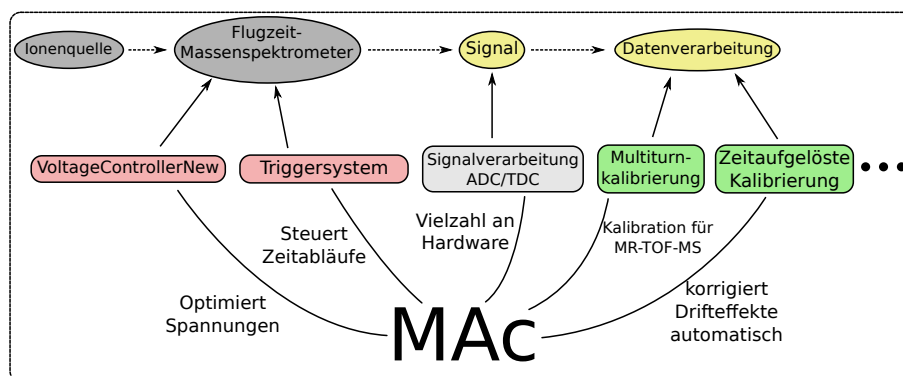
Ionenquelle

Flugzeit-Massenspektrometer

Signal

Datenverarbeitung

VoltageControllerNew

Triggersystem

Signalverarbeitung ADC/TDC

Multiturn-kalibrierung

Zeitaufgelöste Kalibrierung

Steuert Zeitabläufe

Vielzahl an Hardware

Kalibration für MR-TOF-MS

Optimiert Spannungen

korrigiert Drifteffekte automatisch

MAc